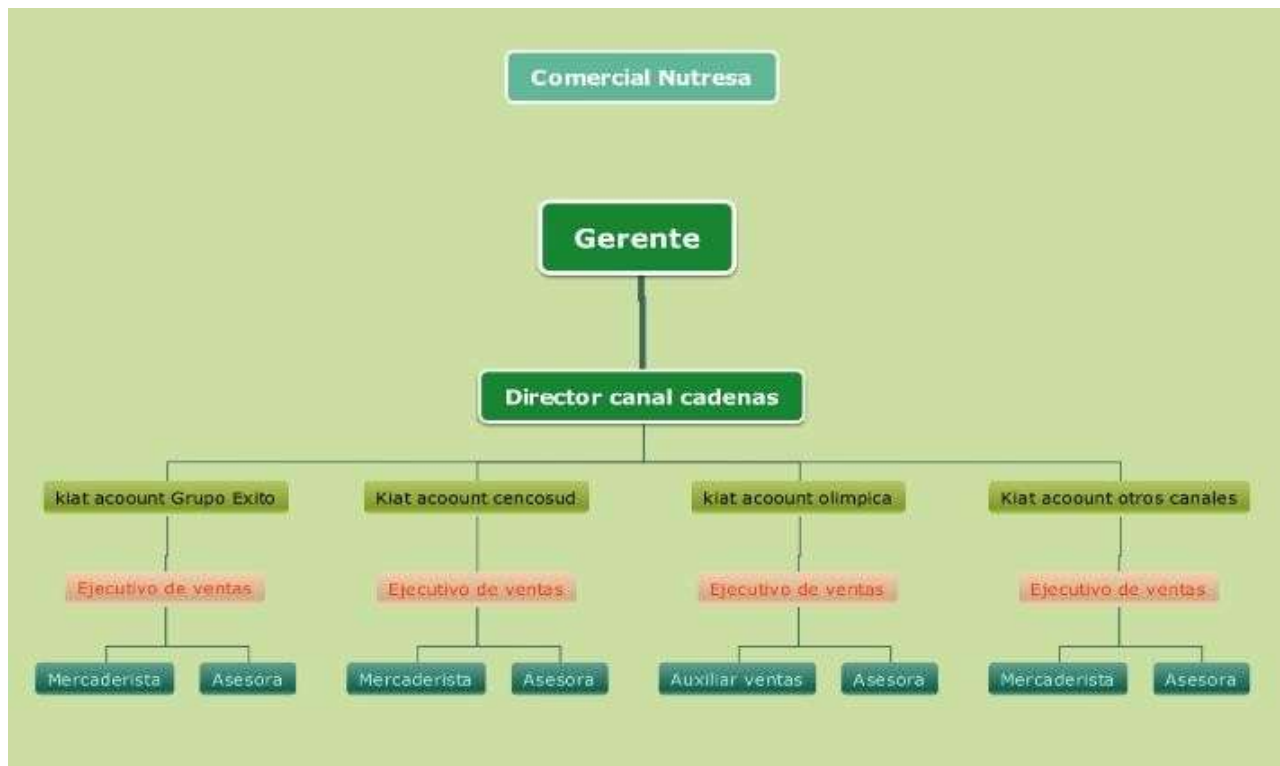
Comercial Nutresa

Gerente

Director canal cadenas

kiat acoount Grupo Exito

Kiat acoount cencosud

kiat acoount olimpica

Kiat acoount otros canales

Ejecutivo de ventas

Ejecutivo de ventas

Ejecutivo de ventas

Ejecutivo de ventas

Mercaderista

Asesora

Mercaderista

Asesora

Auxiliar ventas

Asesora

Mercaderista

Asesora